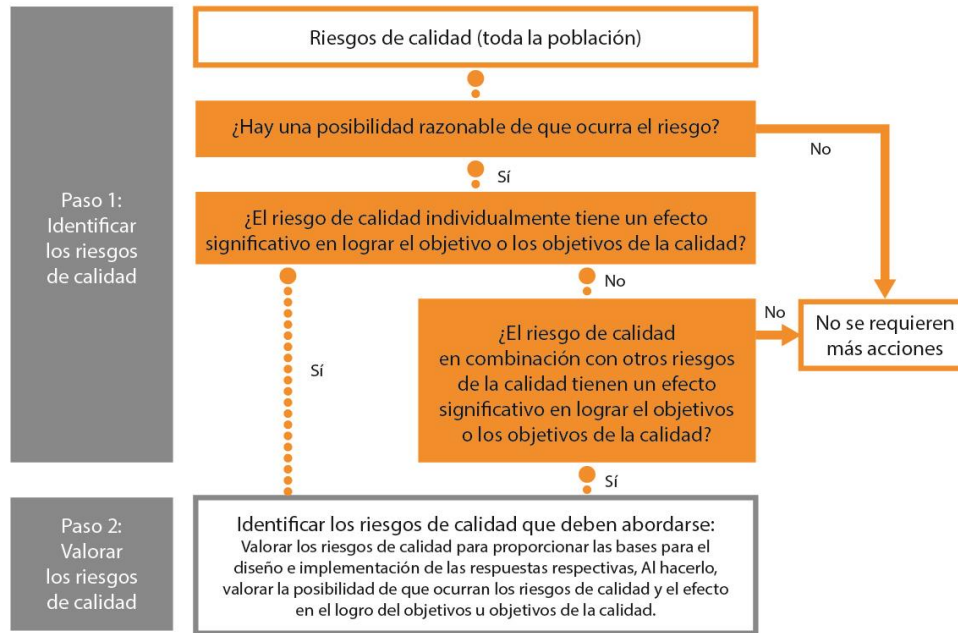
Paso 1:
Identificar
los riesgos
de calidad

Riesgos de calidad (toda la población)

¿Hay una posibilidad razonable de que ocurra el riesgo?

No

Sí

¿El riesgo de calidad individualmente tiene un efecto significativo en lograr el objetivo o los objetivos de la calidad?

No

Sí

No

No se requieren más acciones

¿El riesgo de calidad en combinación con otros riesgos de la calidad tienen un efecto significativo en lograr el objetivos o los objetivos de la calidad?

Sí

Paso 2:
Valorar
los riesgos
de calidad

Identificar los riesgos de calidad que deben abordarse:
Valorar los riesgos de calidad para proporcionar las bases para el diseño e implementación de las respuestas respectivas, Al hacerlo, valorar la posibilidad de que ocurran los riesgos de calidad y el efecto en el logro del objetivos u objetivos de la calidad.